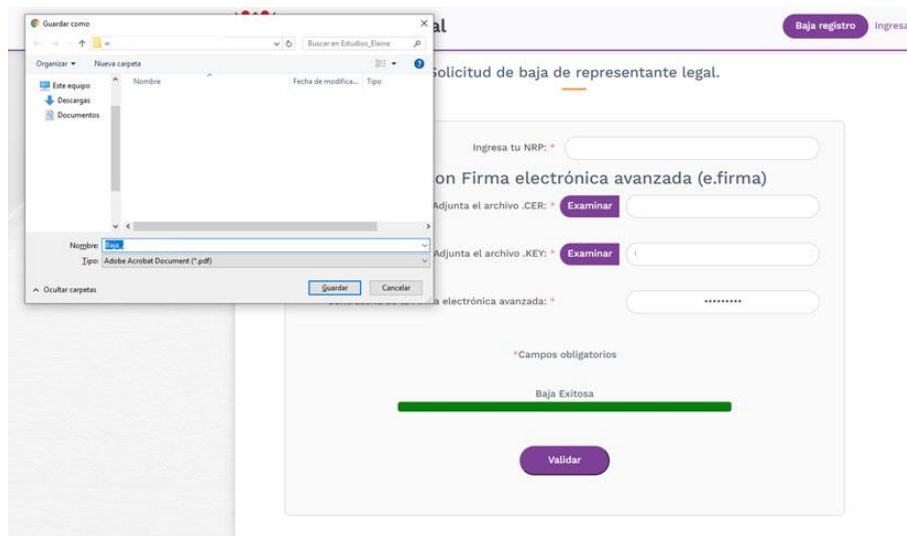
Guardar como

Buscar en Estudios_Elaine

Organizar ▾ Nueva carpeta

Este equipo
Descargas
Documentos

Nombre
Fecha de modifica...
Tipo

Nombre: Baja_
Tipo: Adobe Acrobat Document (*.pdf)

Ocultar carpetas

Guardar
Cancelar

al

Baja registro
Ingresa

Solicitud de baja de representante legal.

Ingresa tu NRP: *

on Firma electrónica avanzada (e.firma)

Adjunta el archivo .CER: *
Examinar

Adjunta el archivo .KEY: *
Examinar

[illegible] a electrónica avanzada: *

•••••••••

*Campos obligatorios

Baja Exitosa

Validar